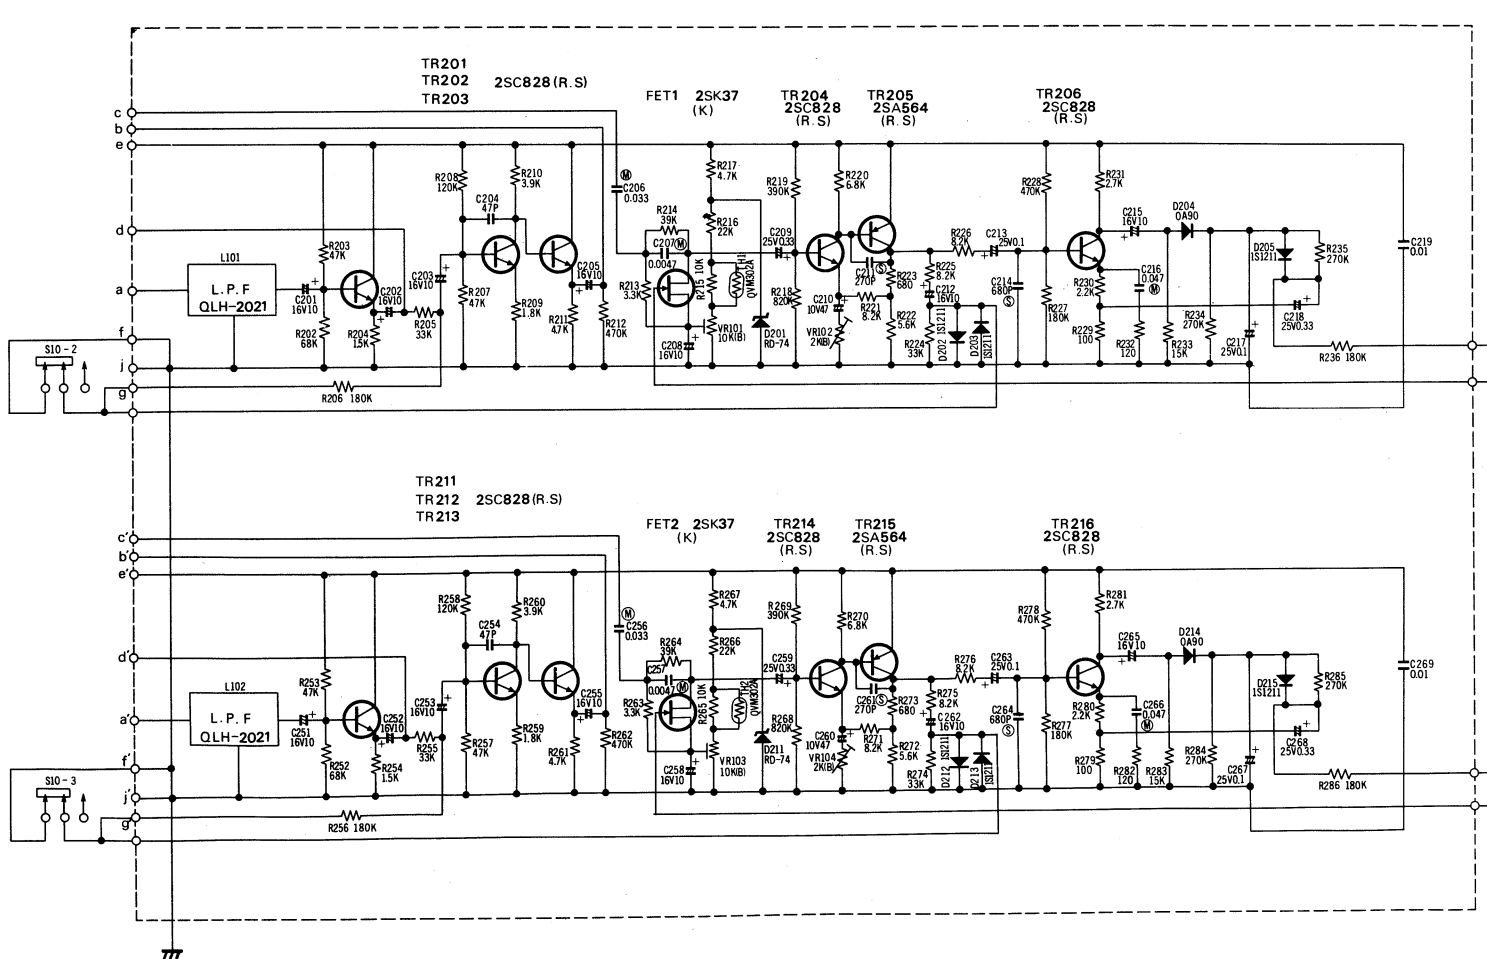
TR201
TR202 2SC828(R.S)
TR203

FET1 2SK37
(K)

TR204
2SC828
(R.S)

TR205
2SA564
(R.S)

TR206
2SC828
(R.S)

c
b
e
d
a
f
j
g

S10-2

L101
L.P.F
QLH-2021

C201 16V10
R202 68K
R203 47K
R204 1.5K
C202 16V10
R205 33K
R206 180K
C203 16V10
R207 47K
R208 120K
C204 47P
R209 1.8K
R210 3.9K
R211 4.7K
C205 16V10
R212 470K
C206 0.033
R213 3.3K
R214 39K
C207 0.0047
R215 10K
R216 22K
R217 4.7K
TH1 QVM302A
VR101 10K(B)
C208 16V10
D201 RD-74
C209 25V0.33
R218 820K
R219 390K
C210 10V47
VR102 2K(B)
R220 6.8K
C211 270P
R221 8.2K
R222 5.6K
R223 680
R224 33K
R225 8.2K
C212 16V10
D202 1S1211
D203 1S1211
R226 8.2K
C213 25V0.1
C214 680P
R227 180K
R228 470K
R229 100
R230 2.2K
R231 2.7K
C215 16V10
C216 0.047
R232 120
R233 15K
D204 OA90
R234 270K
C217 25V0.1
D205 1S1211
C218 25V0.33
R235 270K
R236 180K
C219 0.01

TR211
TR212 2SC828(R.S)
TR213

FET2 2SK37
(K)

TR214
2SC828
(R.S)

TR215
2SA564
(R.S)

TR216
2SC828
(R.S)

c'
b'
e'
d'
a'
f'
j'
g'

S10-3

L102
L.P.F
QLH-2021

C251 16V10
R252 68K
R253 47K
R254 1.5K
C252 16V10
R255 33K
R256 180K
C253 16V10
R257 47K
R258 120K
C254 47P
R259 1.8K
R260 3.9K
R261 4.7K
C255 16V10
R262 470K
C256 0.033
R263 3.3K
R264 39K
C257 0.0047
R265 10K
R266 22K
R267 4.7K
TH2 QVM302A
VR103 10K(B)
C258 16V10
D211 RD-74
C259 25V0.33
R268 820K
R269 390K
C260 10V47
VR104 2K(B)
R270 6.8K
C261 270P
R271 8.2K
R272 5.6K
R273 680
R274 33K
R275 8.2K
C262 16V10
D212 1S1211
D213 1S1211
R276 8.2K
C263 25V0.1
C264 680P
R277 180K
R278 470K
R279 100
R280 2.2K
R281 2.7K
C265 16V10
C266 0.047
R282 120
R283 15K
D214 OA90
R284 270K
C267 25V0.1
D215 1S1211
C268 25V0.33
R285 270K
R286 180K
C269 0.01